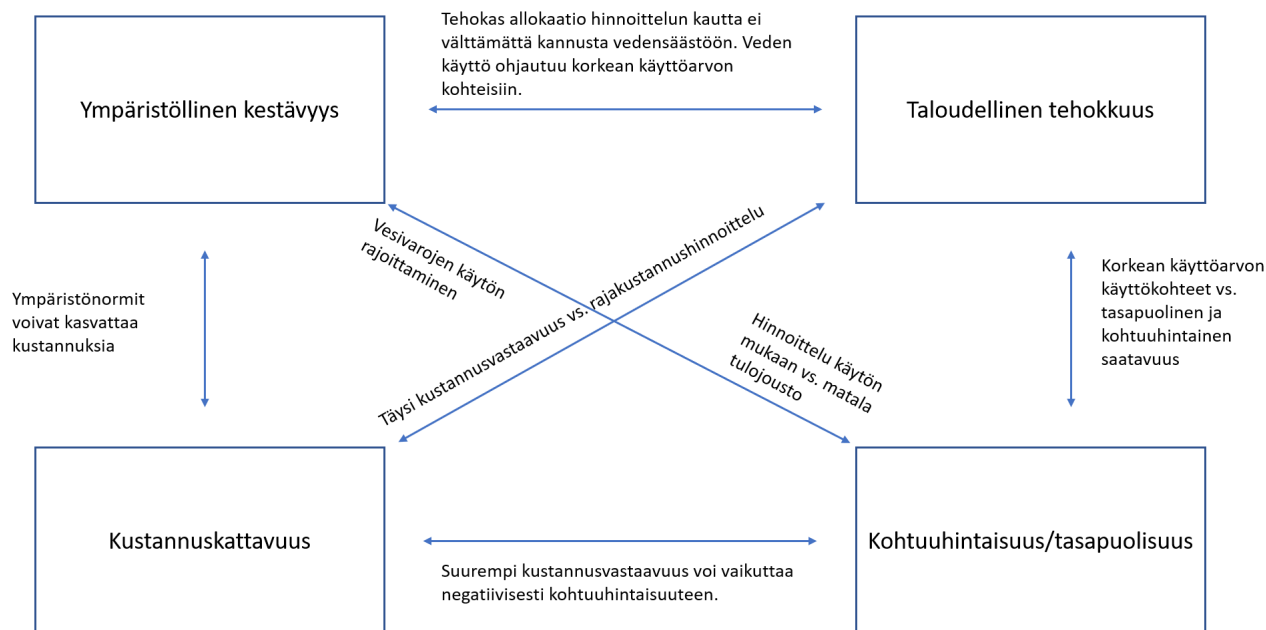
Ympäristöllinen kestävyys

Tehokas allokaatio hinnoittelun kautta ei välttämättä kannusta vedensäästöön. Veden käyttö ohjautuu korkean käyttöarvon kohteisiin.

Taloudellinen tehokkuus

Vesivarojen käytön rajoittaminen

Täysi kustannusvastaavuus vs. rajakustannushinnoittelu

Ympäristönormit voivat kasvattaa kustannuksia

Hinnoittelu käytön mukaan vs. matala tulojousto

Korkean käyttöarvon käyttökohteet vs. tasapuolinen ja kohtuuhintainen saatavuus

Kustannuskattavuus

Kohtuuhintaisuus/tasapuolisuus

Suurempi kustannusvastaavuus voi vaikuttaa negatiivisesti kohtuuhintaisuuteen.